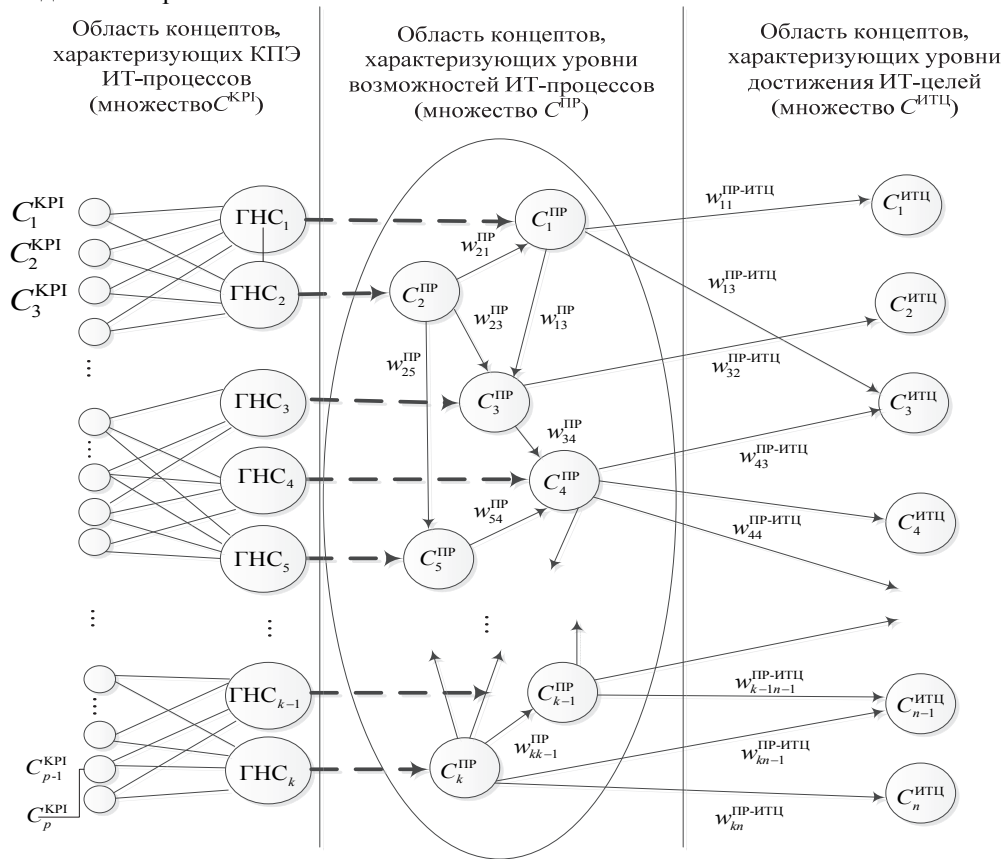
Область концептов, характеризующих КПЭ ИТ-процессов (множество$C^{KPI}$)

Область концептов, характеризующих уровни возможностей ИТ-процессов (множество $C^{ПР}$)

Область концептов, характеризующих уровни достижения ИТ-целей (множество $C^{ИТЦ}$)

$C_1^{KPI}$
$C_2^{KPI}$
$C_3^{KPI}$
$C_{p-1}^{KPI}$
$C_p^{KPI}$

$ГНС_1$
$ГНС_2$
$ГНС_3$
$ГНС_4$
$ГНС_5$
$ГНС_{k-1}$
$ГНС_k$

$C_1^{ПР}$
$C_2^{ПР}$
$C_3^{ПР}$
$C_4^{ПР}$
$C_5^{ПР}$
$C_{k-1}^{ПР}$
$C_k^{ПР}$

$w_{21}^{ПР}$
$w_{23}^{ПР}$
$w_{13}^{ПР}$
$w_{25}^{ПР}$
$w_{34}^{ПР}$
$w_{54}^{ПР}$
$w_{kk-1}^{ПР}$

$w_{11}^{ПР-ИТЦ}$
$w_{13}^{ПР-ИТЦ}$
$w_{32}^{ПР-ИТЦ}$
$w_{43}^{ПР-ИТЦ}$
$w_{44}^{ПР-ИТЦ}$
$w_{k-1n-1}^{ПР-ИТЦ}$
$w_{kn-1}^{ПР-ИТЦ}$
$w_{kn}^{ПР-ИТЦ}$

$C_1^{ИТЦ}$
$C_2^{ИТЦ}$
$C_3^{ИТЦ}$
$C_4^{ИТЦ}$
$C_{n-1}^{ИТЦ}$
$C_n^{ИТЦ}$